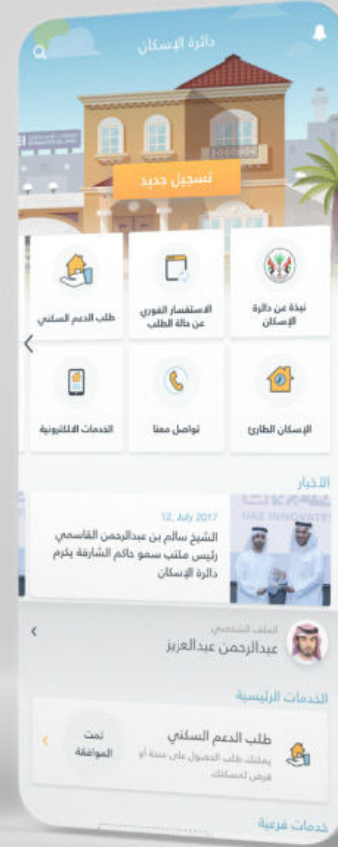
دائرة الإسكان

تسجيل جديد

نبذة عن دائرة الإسكان

الاستفسار الفوري عن حالة الطلب

طلب الدعم السكني

الإسكان الطارئ

تواصل معنا

الخدمات الالكترونية

الأخبار

12, July 2017

الشيخ سالم بن عبدالرحمن القاسمي رئيس مكتب سمو حاكم الشارقة يكرم دائرة الإسكان

UAE INNOVATE

الملف الشخصي

عبدالرحمن عبدالعزيز

الخدمات الرئيسية

طلب الدعم السكني

يمكنك طلب الحصول على منحة أو قرض لمسكنك

تمت الموافقة

خدمات فرعية